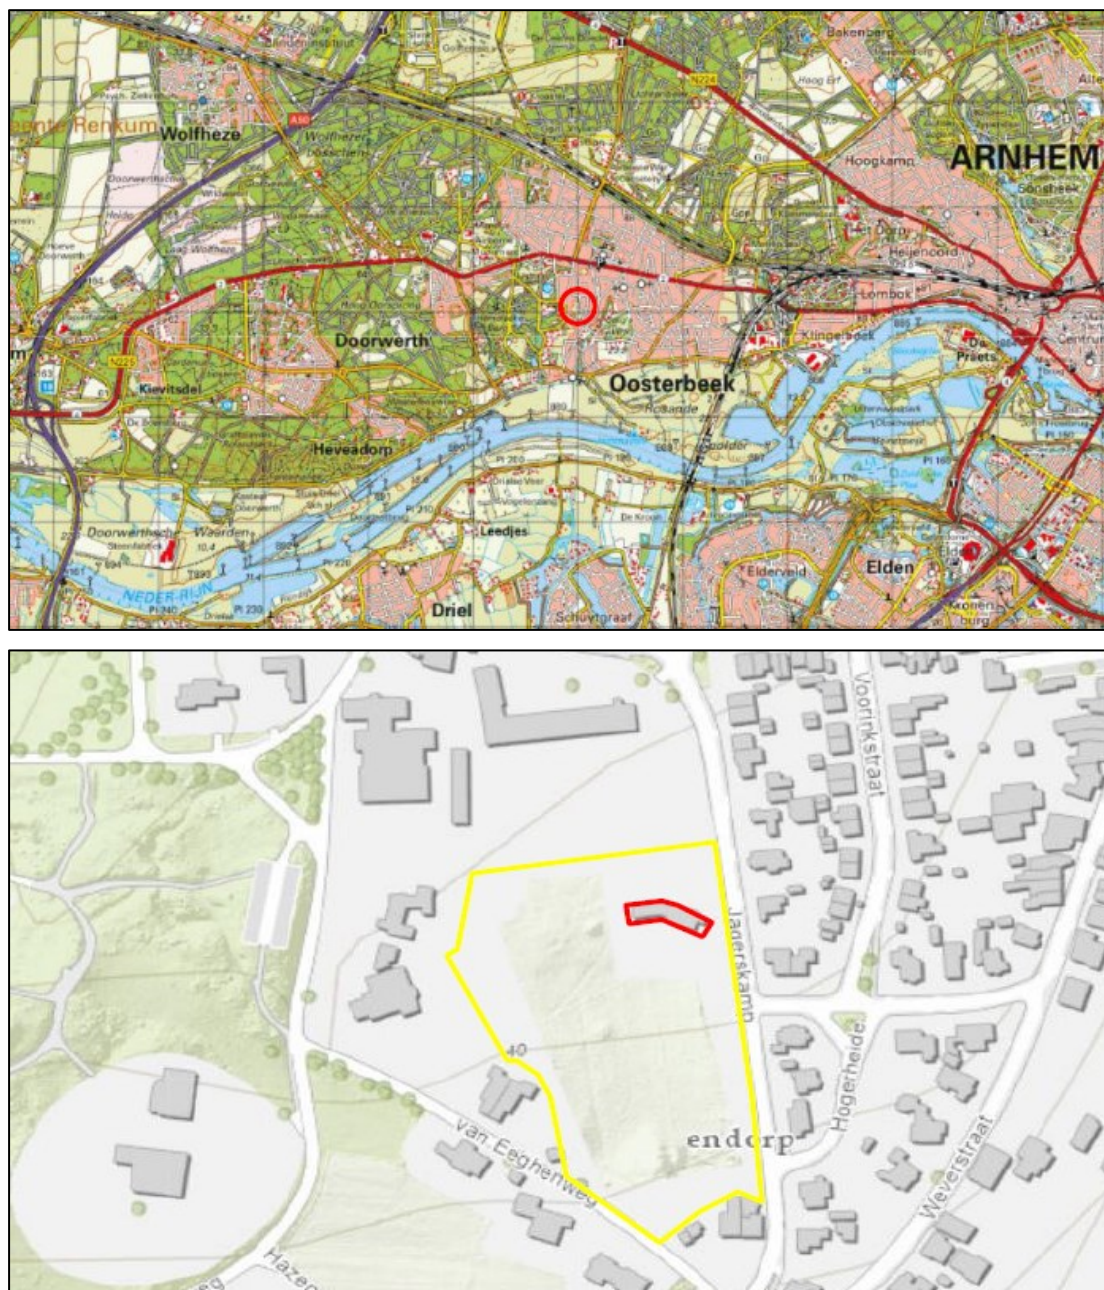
Bakenberg
A50
N224
Hoog Erf
Wolfheze
Wolfheze
Hoogkamp
ARNHEM
Sonsbeek
Heijenoord
Lombok
Doorwerth
Klingelbeek
De Praets
N225
Kievitsdel
Oosterbeek
Rosande
Heveadorp
Driel
Leedjes
Doorwerth
Waarden
NEDER-RIJN
Elderveld
Elden
Schuytgraaf

Voorinkstraat
Jagerskamp
40
Van Eeghenweg
endorp
Hogerheide
Weverstraat
Hazen